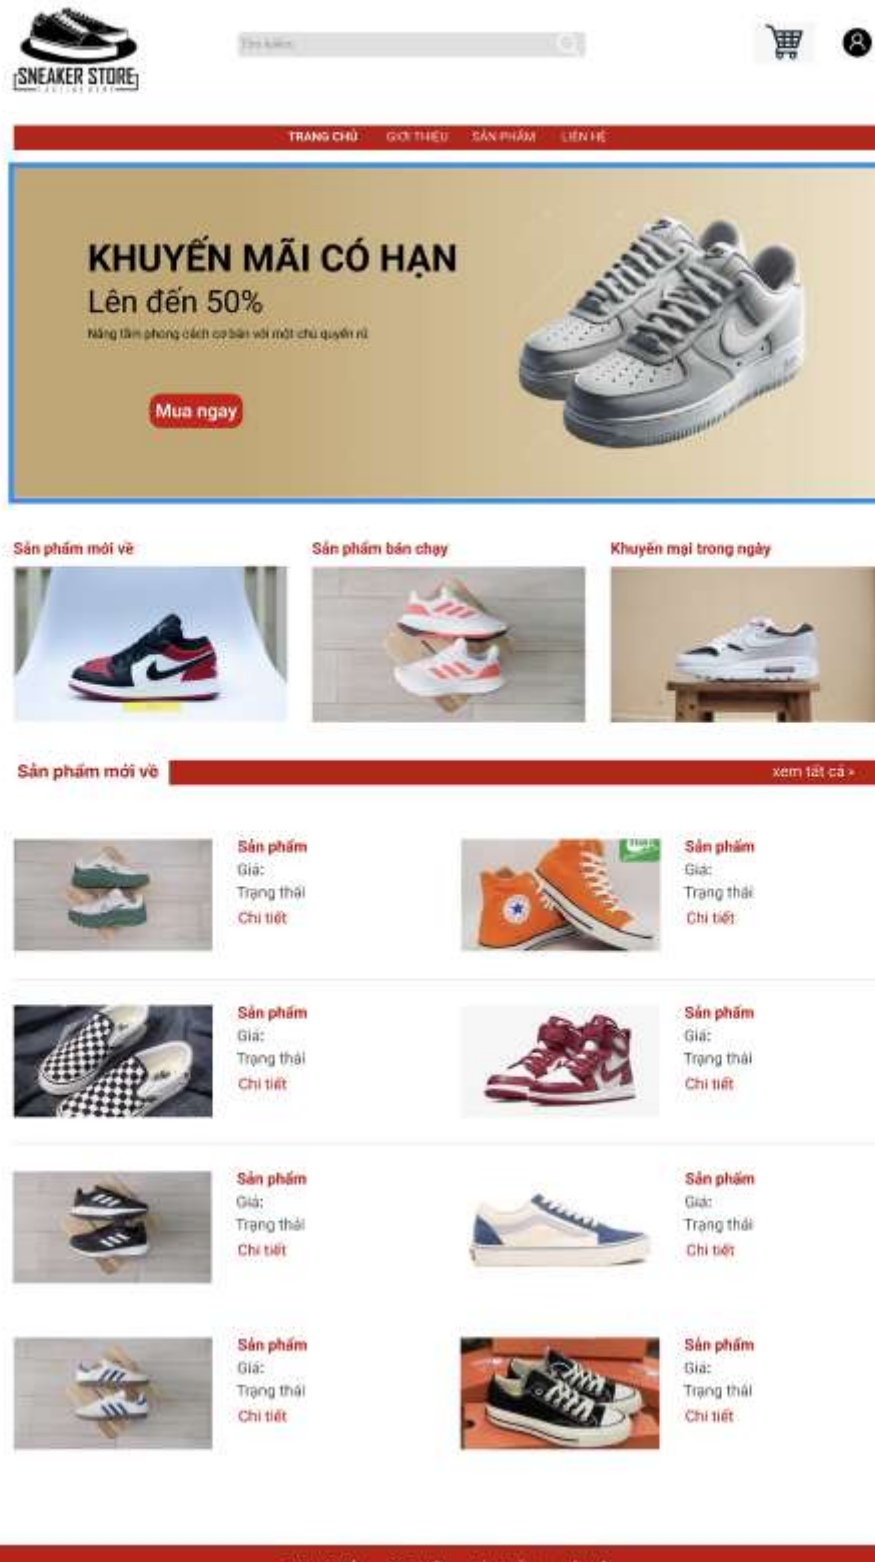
SNEAKER STORE

Tìm kiếm

TRANG CHỦ GIỚI THIỆU SẢN PHẨM LIÊN HỆ

KHUYẾN MÃI CÓ HẠN
Lên đến 50%
Nâng tầm phong cách cơ bản với một chú quyến rũ

Mua ngay

Sản phẩm mới về
Sản phẩm bán chạy
Khuyến mại trong ngày

Sản phẩm mới về
xem tất cả »

Sản phẩm
Giá:
Trạng thái
Chi tiết

Sản phẩm
Giá:
Trạng thái
Chi tiết

Sản phẩm
Giá:
Trạng thái
Chi tiết

Sản phẩm
Giá:
Trạng thái
Chi tiết

Sản phẩm
Giá:
Trạng thái
Chi tiết

Sản phẩm
Giá:
Trạng thái
Chi tiết

Sản phẩm
Giá:
Trạng thái
Chi tiết

Sản phẩm
Giá:
Trạng thái
Chi tiết